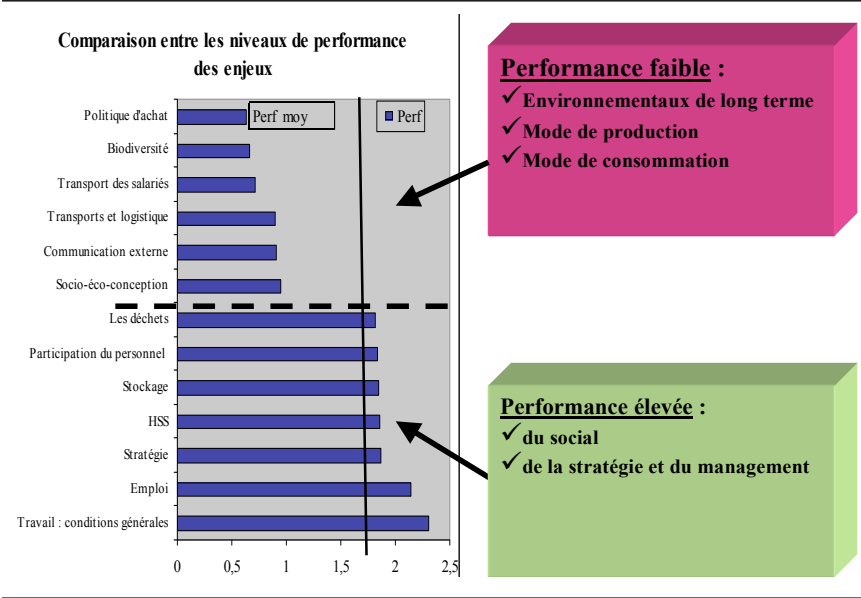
Comparaison entre les niveaux de performance des enjeux

Perf moy

Perf

Politique d'achat
Biodiversité
Transport des salariés
Transports et logistique
Communication externe
Socio-éco-conception
Les déchets
Participation du personnel
Stockage
HSS
Stratégie
Emploi
Travail : conditions générales

0
0,5
1
1,5
2
2,5

Performance faible :
✓Environnementaux de long terme
✓Mode de production
✓Mode de consommation

Performance élevée :
✓du social
✓de la stratégie et du management